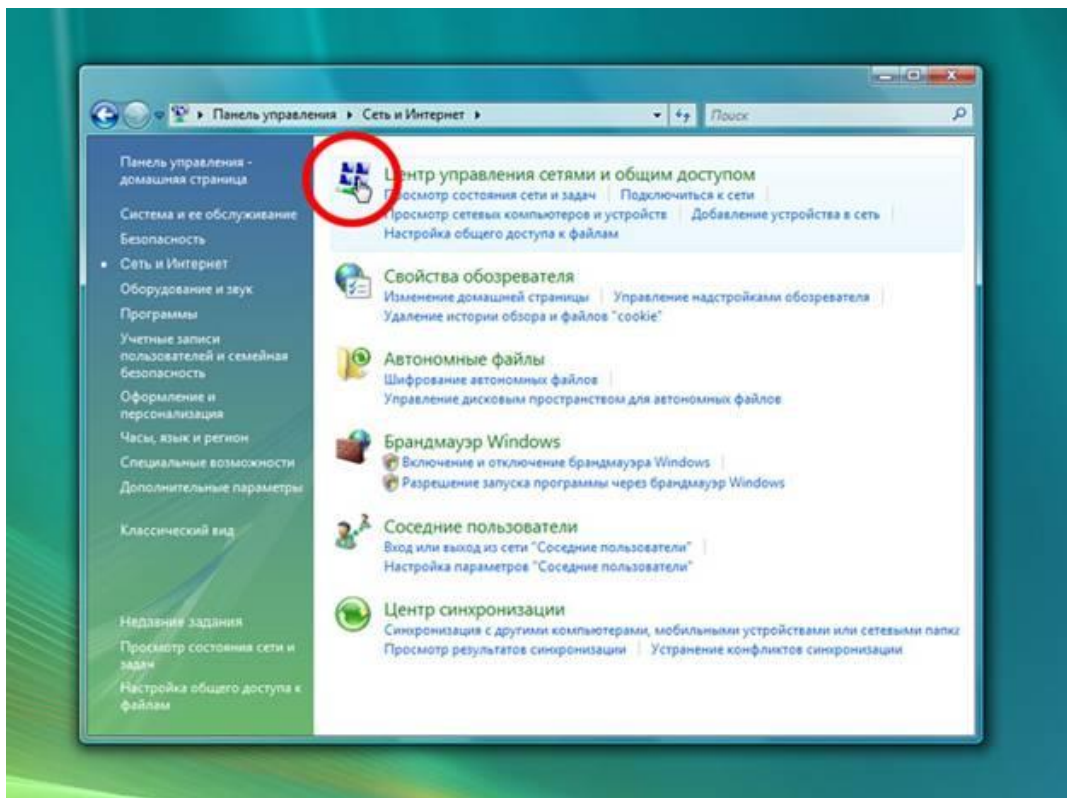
Панель управления ▸ Сеть и Интернет ▸

Поиск

Панель управления - домашняя страница

Система и ее обслуживание

Безопасность

Сеть и Интернет

Оборудование и звук

Программы

Учетные записи пользователей и семейная безопасность

Оформление и персонализация

Часы, язык и регион

Специальные возможности

Дополнительные параметры

Классический вид

Недавние задания

Просмотр состояния сети и задач

Настройка общего доступа к файлам

Центр управления сетями и общим доступом

Просмотр состояния сети и задач | Подключиться к сети

Просмотр сетевых компьютеров и устройств | Добавление устройства в сеть

Настройка общего доступа к файлам

Свойства обозревателя

Изменение домашней страницы | Управление надстройками обозревателя

Удаление истории обзора и файлов "cookie"

Автономные файлы

Шифрование автономных файлов

Управление дисковым пространством для автономных файлов

Брандмауэр Windows

Включение и отключение брандмауэра Windows

Разрешение запуска программы через брандмауэр Windows

Соседние пользователи

Вход или выход из сети "Соседние пользователи"

Настройка параметров "Соседние пользователи"

Центр синхронизации

Синхронизация с другими компьютерами, мобильными устройствами или сетевыми папк

Просмотр результатов синхронизации | Устранение конфликтов синхронизации